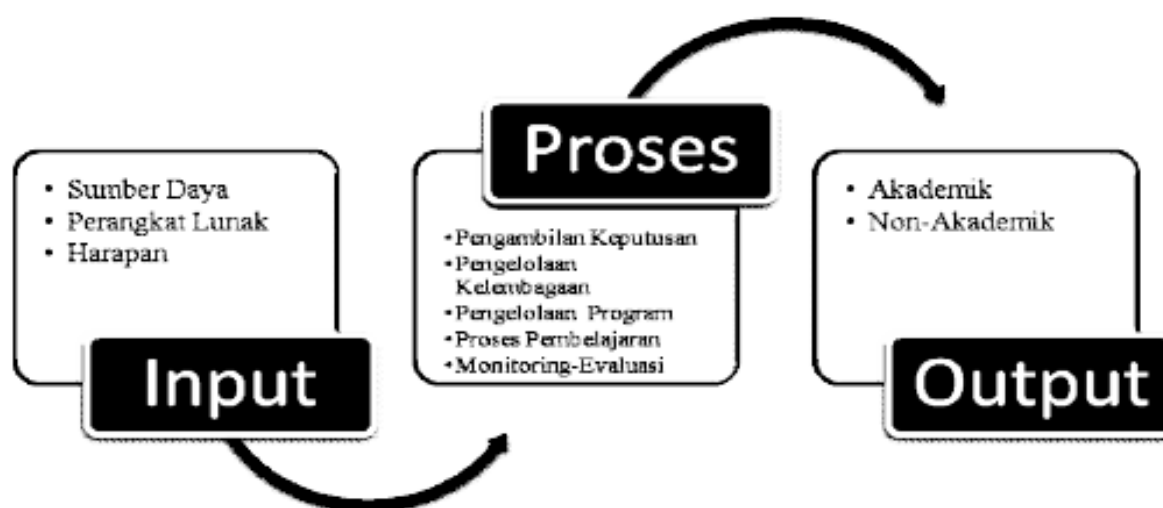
- Sumber Daya
- Perangkat Lunak
- Harapan

Input

Proses

- Pengambilan Keputusan
- Pengelolaan Kelembagaan
- Pengelolaan Program
- Proses Pembelajaran
- Monitoring-Evaluasi

- Akademik
- Non-Akademik

Output